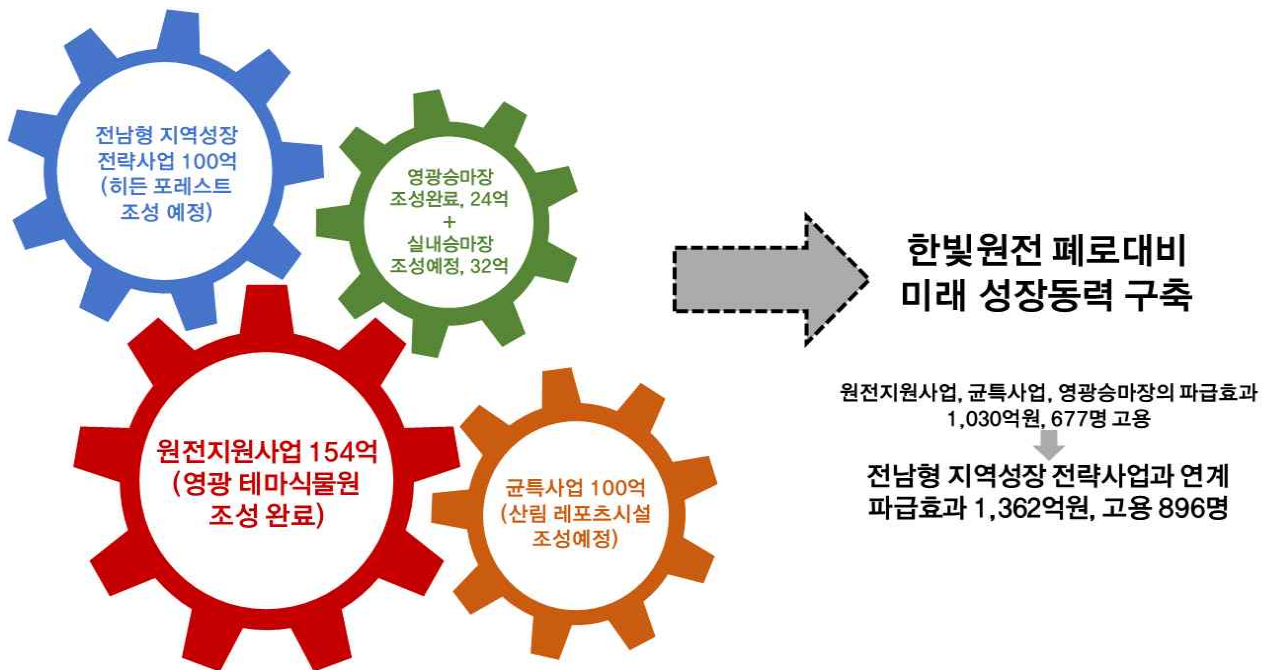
전남형 지역성장 전략사업 100억 (히든 포레스트 조성 예정)

영광승마장 조성완료, 24억 + 실내승마장 조성예정, 32억

원전지원사업 154억 (영광 테마식물원 조성 완료)

균특사업 100억 (산림 레포츠시설 조성예정)

한빛원전 폐로대비 미래 성장동력 구축

원전지원사업, 균특사업, 영광승마장의 파급효과 1,030억원, 677명 고용

전남형 지역성장 전략사업과 연계 파급효과 1,362억원, 고용 896명